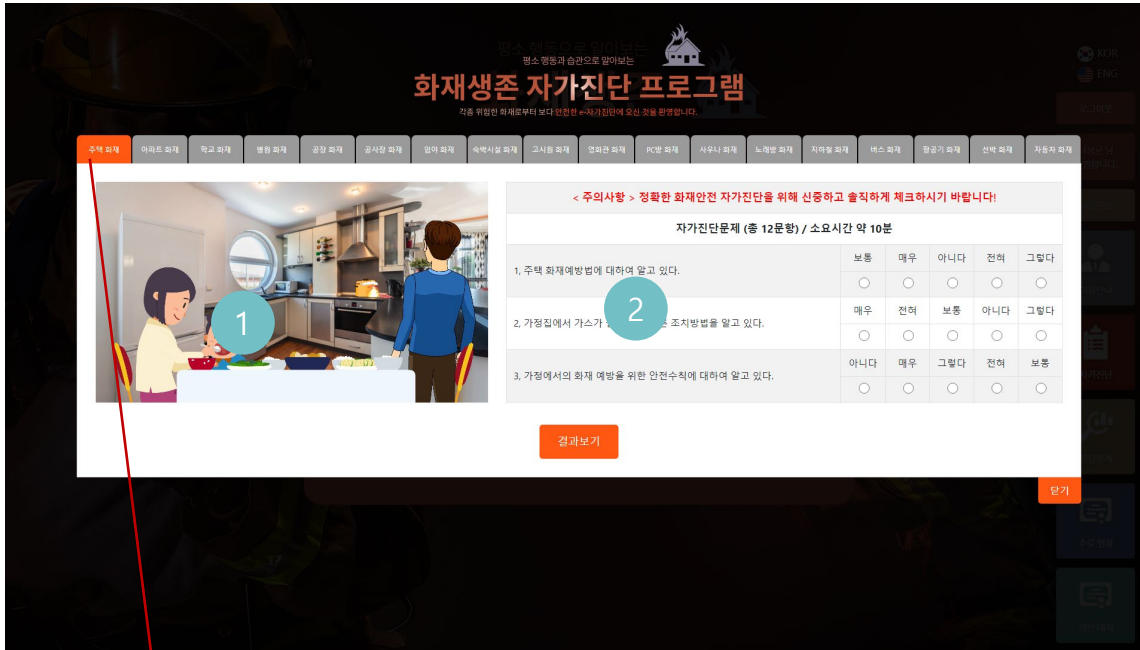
평소 행동과 습관으로 알아보는

화재생존 자가진단 프로그램

각종 위험한 화재로부터 보다 안전한 e-자가진단에 오신 것을 환영합니다.

KOR
ENG

주택 화재 | 아파트 화재 | 학교 화재 | 병원 화재 | 공장 화재 | 공사장 화재 | 임야 화재 | 숙박시설 화재 | 고시원 화재 | 영화관 화재 | PC방 화재 | 사우나 화재 | 노래방 화재 | 지하철 화재 | 버스 화재 | 항공기 화재 | 선박 화재 | 자동차 화재

1

2

< 주의사항 > 정확한 화재안전 자가진단을 위해 신중하고 솔직하게 체크하시기 바랍니다!

자가진단문제 (총 12문항) / 소요시간 약 10분

| | | | | | |
|---|---|---|---|---|---|
| 1. 주택 화재예방법에 대하여 알고 있다. | 보통 | 매우 | 아니다 | 전혀 | 그렇다 |
| 2. 가정집에서 가스가 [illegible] 조치방법을 알고 있다. | 매우 | 전혀 | 보통 | 아니다 | 그렇다 |
| 3. 가정에서의 화재 예방을 위한 안전수칙에 대하여 알고 있다. | 아니다 | 매우 | 그렇다 | 전혀 | 보통 |

결과보기

닫기